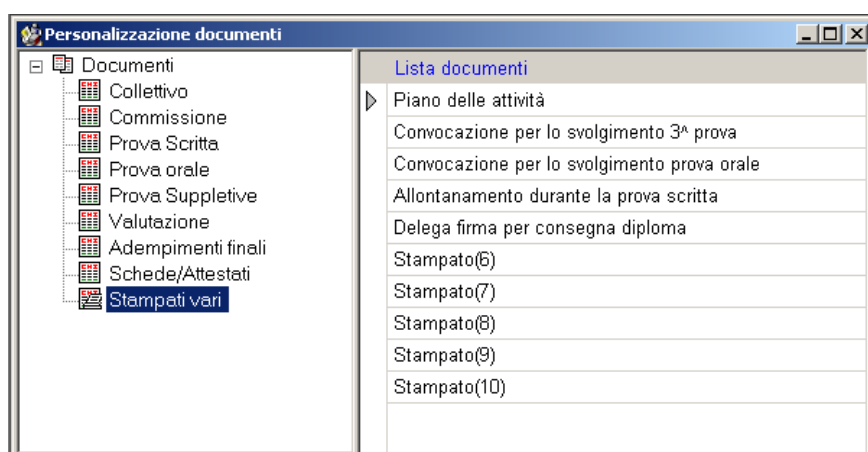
Personalizzazione documenti

Documenti
Collettivo
Commissione
Prova Scritta
Prova orale
Prova Suppletive
Valutazione
Adempimenti finali
Schede/Attestati
Stampati vari

| Lista documenti |
|---|
| Piano delle attività |
| Convocazione per lo svolgimento 3^ prova |
| Convocazione per lo svolgimento prova orale |
| Allontanamento durante la prova scritta |
| Delega firma per consegna diploma |
| Stampato(6) |
| Stampato(7) |
| Stampato(8) |
| Stampato(9) |
| Stampato(10) |